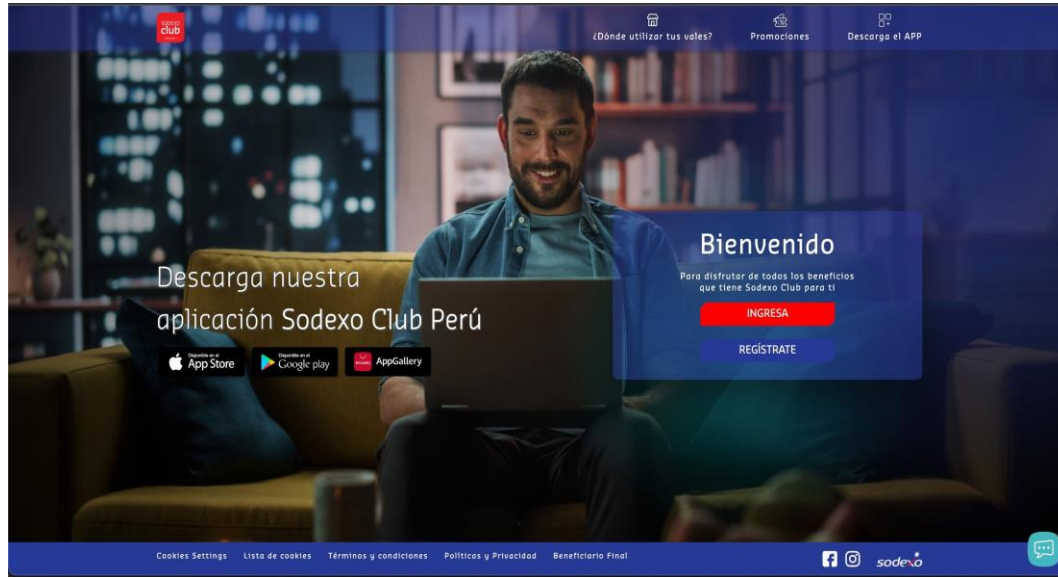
sodexo club

¿Dónde utilizar tus vales?
Promociones
Descarga el APP

Descarga nuestra aplicación Sodexo Club Perú

Disponible en el App Store
Disponible en el Google play
AppGallery

Bienvenido

Para disfrutar de todos los beneficios que tiene Sodexo Club para ti

INGRESA

REGÍSTRATE

Cookies Settings
Lista de cookies
Términos y condiciones
Políticas y Privacidad
Beneficiario Final

sodexo